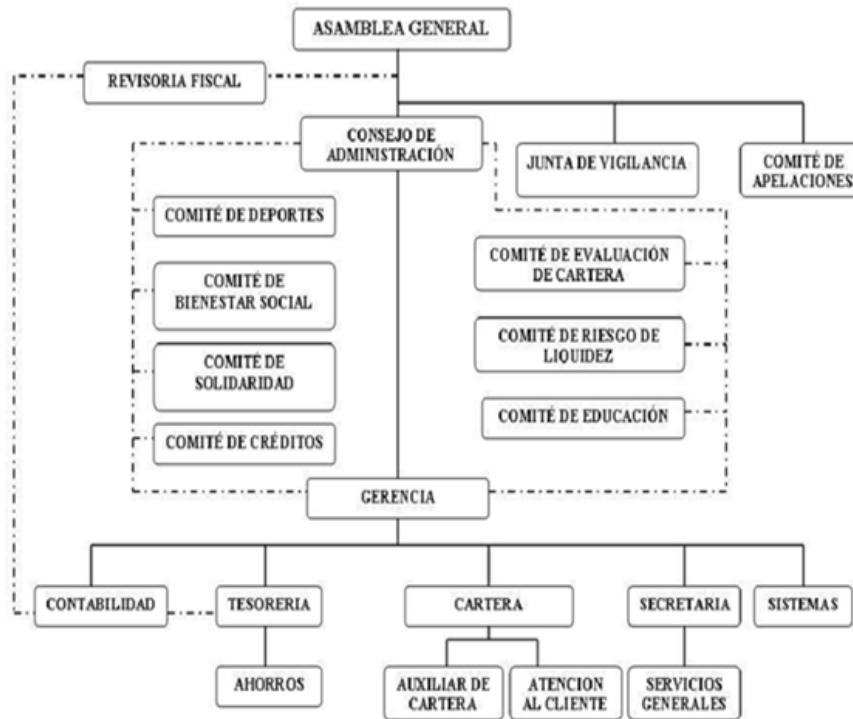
ASAMBLEA GENERAL

REVISORIA FISCAL

CONSEJO DE ADMINISTRACIÓN

JUNTA DE VIGILANCIA

COMITÉ DE APELACIONES

COMITÉ DE DEPORTES

COMITÉ DE BIENESTAR SOCIAL

COMITÉ DE SOLIDARIDAD

COMITÉ DE CRÉDITOS

COMITÉ DE EVALUACIÓN DE CARTERA

COMITÉ DE RIESGO DE LIQUIDEZ

COMITÉ DE EDUCACIÓN

GERENCIA

CONTABILIDAD

TESORERIA

CARTERA

SECRETARIA

SISTEMAS

AHORROS

AUXILIAR DE CARTERA

ATENCION AL CLIENTE

SERVICIOS GENERALES